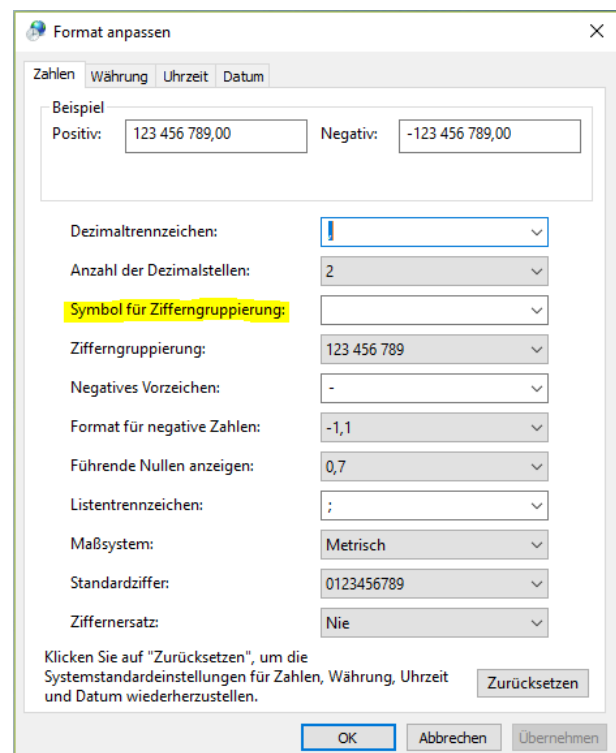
Format anpassen

Zahlen | Währung | Uhrzeit | Datum

Beispiel
Positiv: 123 456 789,00
Negativ: -123 456 789,00

Dezimaltrennzeichen: ,
Anzahl der Dezimalstellen: 2
Symbol für Zifferngruppierung:
Zifferngruppierung: 123 456 789
Negatives Vorzeichen: -
Format für negative Zahlen: -1,1
Führende Nullen anzeigen: 0,7
Listentrennzeichen: ;
Maßsystem: Metrisch
Standardziffer: 0123456789
Ziffernersatz: Nie

Klicken Sie auf "Zurücksetzen", um die Systemstandardeinstellungen für Zahlen, Währung, Uhrzeit und Datum wiederherzustellen.

Zurücksetzen

OK | Abbrechen | Übernehmen